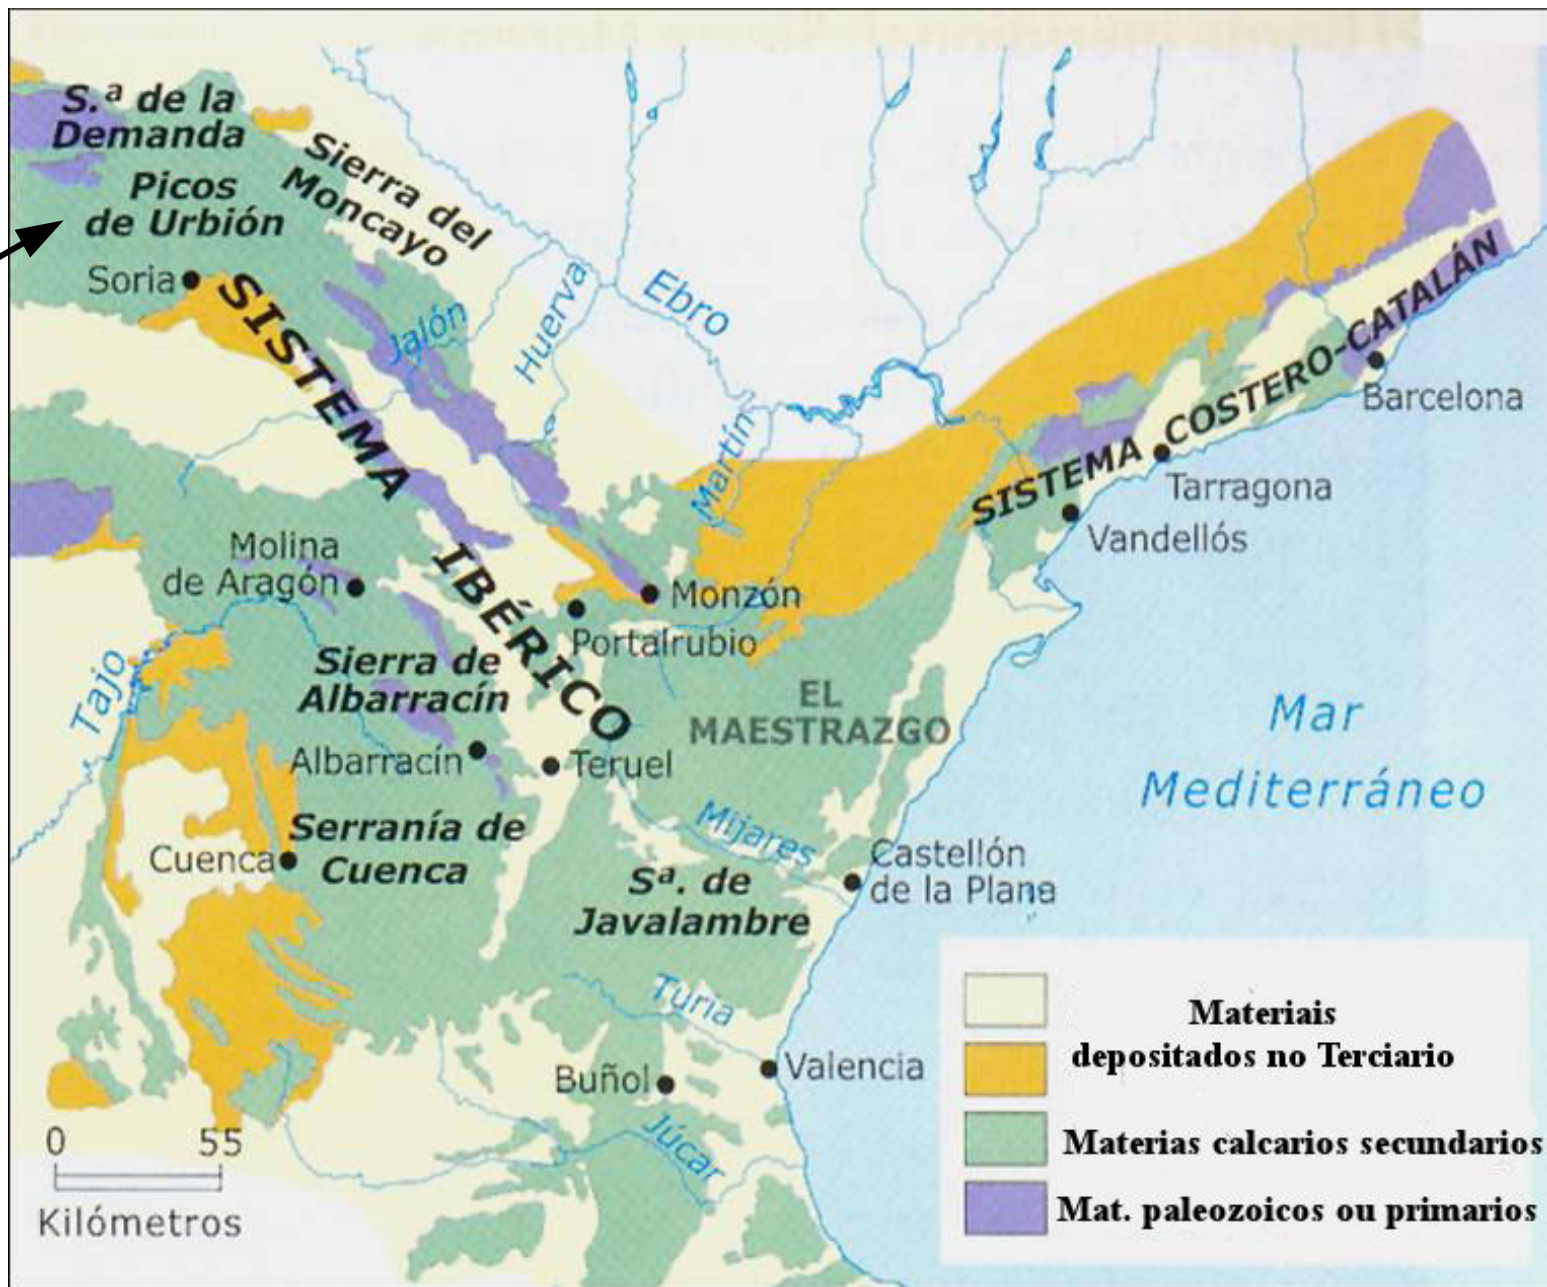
S.ª de la Demanda

Picos de Urbión

Sierra del Moncayo

Soria

SISTEMA IBÉRICO

Jalón

Huerva

Ebro

Martín

SISTEMA COSTERO-CATALÁN

Barcelona

Tarragona

Vandellós

Molina de Aragón

Monzón

Portalrubio

Tajo

Sierra de Albarracín

EL MAESTRAZGO

Mar Mediterráneo

Albarracín

Teruel

Mijares

Serranía de Cuenca

Cuenca

Sª. de Javalambre

Castellón de la Plana

Turia

Buñol

Valencia

Júcar

0 55

Kilómetros

Materiais depositados no Terciario

Materias calcarios secundarios

Mat. paleozoicos ou primarios